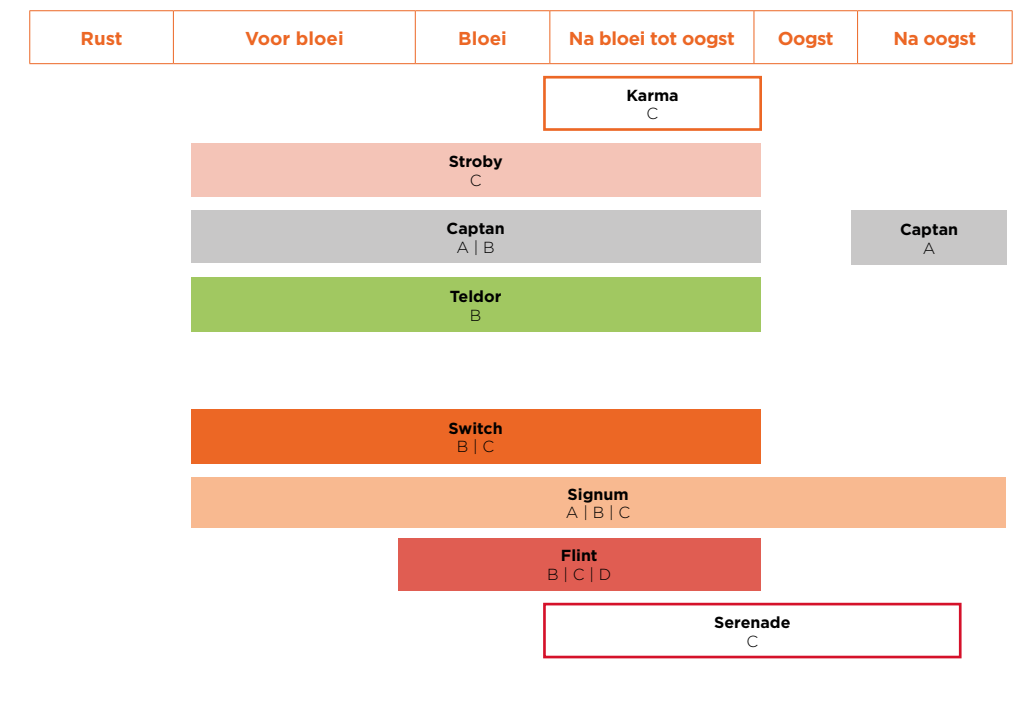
| Rust | Voor bloei | Bloei | Na bloei tot oogst | Oogst | Na oogst |
|---|---|---|---|---|---|

Karma
C

Stroby
C

Captan
A | B

Captan
A

Teldor
B

Switch
B | C

Signum
A | B | C

Flint
B | C | D

Serenade
C